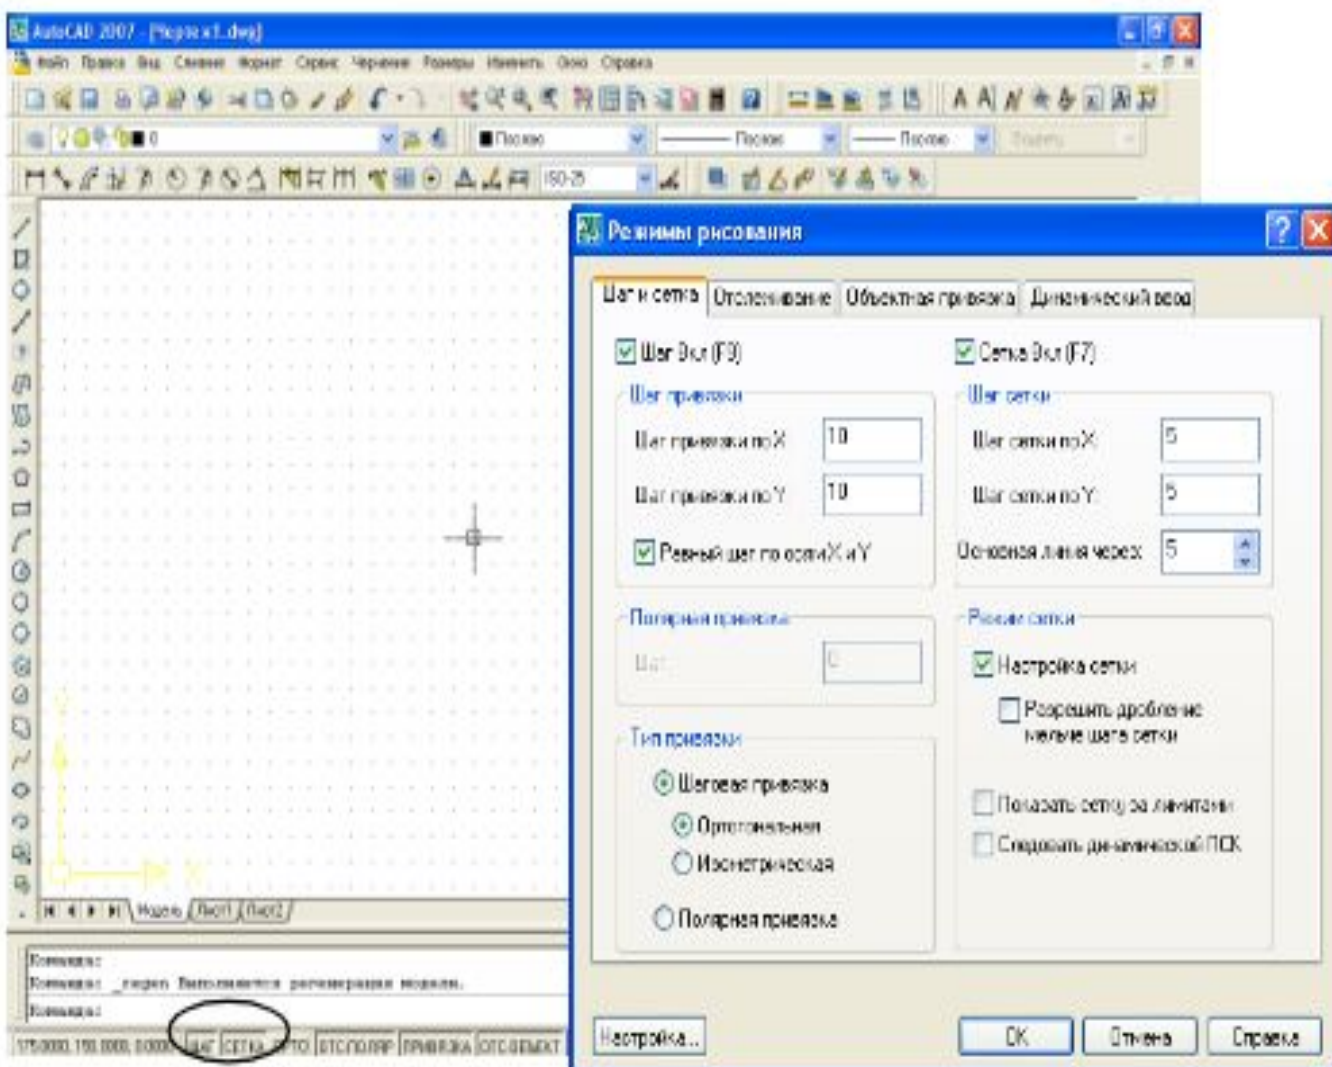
AutoCAD 2007 - [Чертеж1.dwg]

Файл Правка Вид Вставка Формат Сервис Черчение Размеры Изменить Окно Справка

Послою

Послою

Послою

ISO-25

Модель Лист1 Лист2

Команда:
Команда: _regen Выполняется регенерация модели.
Команда:

175.0000, 150.0000, 0.0000 ШАГ СЕТКА ОРТО ОТС-ПОЛЯР ПРИВЯЗКА ОТС-ОБЪЕКТ

Режимы рисования

Шаг и сетка | Отслеживание | Объектная привязка | Динамический ввод

Шаг Вкл (F9)

Шаг привязки

Шаг привязки по X 10

Шаг привязки по Y 10

Равный шаг по осям X и Y

Полярная привязка

Шаг: 0

Тип привязки

Шаговая привязка

Ортогональная

Изометрическая

Полярная привязка

Сетка Вкл (F7)

Шаг сетки

Шаг сетки по X: 5

Шаг сетки по Y: 5

Основная линия через: 5

Режим сетки

Настройка сетки

Разрешить дробление мельче шага сетки

Показать сетку за лимитами

Следовать динамической ПСК

Настройка...

OK Отмена Справка